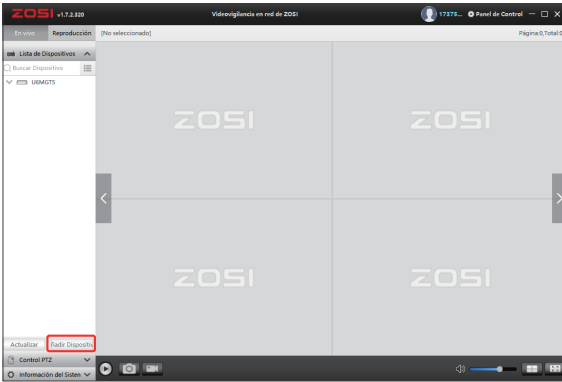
ZOSI v1.7.2.820

Videovigilancia en red de ZOSI

17375... Panel de Control

En vivo Reproducción

[No seleccionado]

Página:0,Total:0

Lista de Dispositivos

Buscar Dispositivo

UKMGTS

ZOSI

ZOSI

ZOSI

ZOSI

Actualizar Ïadir Dispositiv

Control PTZ

Información del Sisten